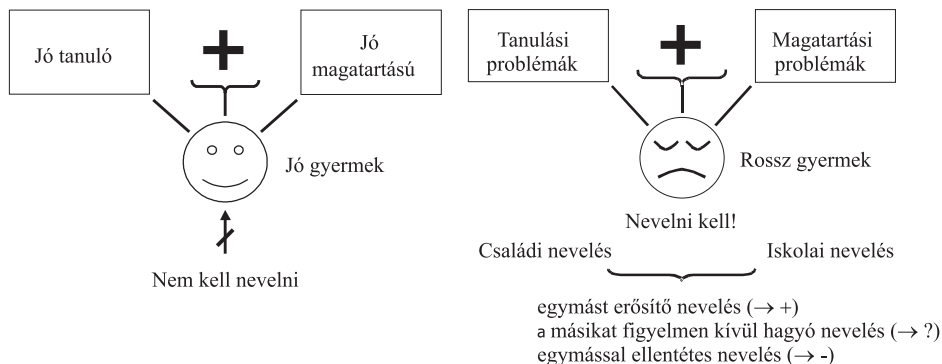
Jó tanuló

+

Jó magatartású

Jó gyermek

Nem kell nevelni

Tanulási problémák

+

Magatartási problémák

Rossz gyermek

Nevelni kell!

Családi nevelés

Iskolai nevelés

egymást erősítő nevelés ($\rightarrow +$)
a másikat figyelmen kívül hagyó nevelés ($\rightarrow ?$)
egymással ellentétes nevelés ($\rightarrow -$)